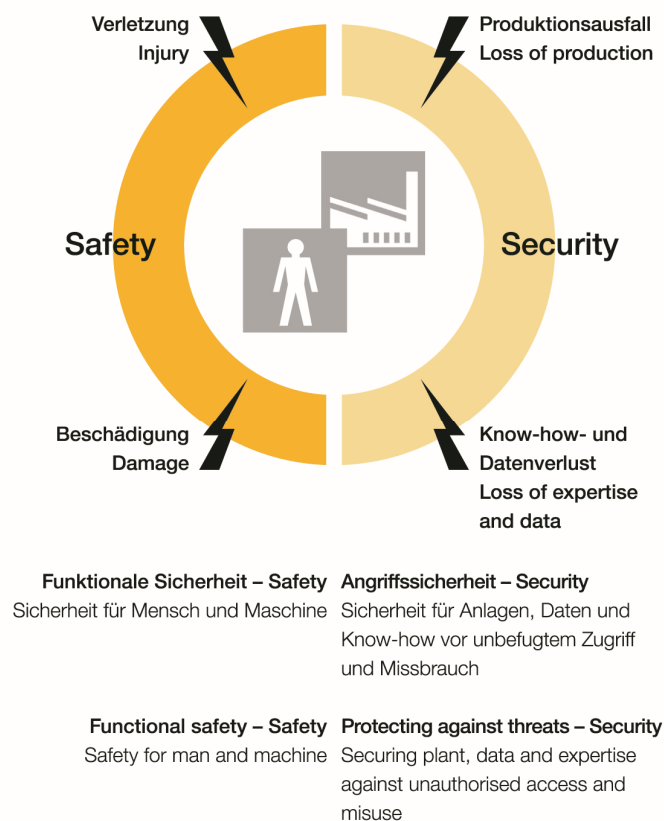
Verletzung
Injury

Produktionsausfall
Loss of production

Safety

Security

Beschädigung
Damage

Know-how- und Datenverlust
Loss of expertise and data

Funktionale Sicherheit – Safety
Sicherheit für Mensch und Maschine

Angriffssicherheit – Security
Sicherheit für Anlagen, Daten und Know-how vor unbefugtem Zugriff und Missbrauch

Functional safety – Safety
Safety for man and machine

Protecting against threats – Security
Securing plant, data and expertise against unauthorised access and misuse